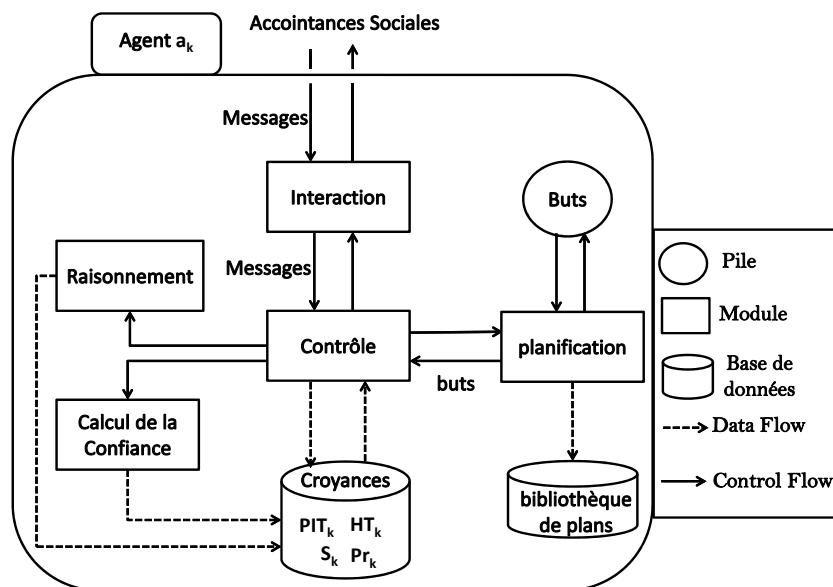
Agent $a_k$

Accointances Sociales

Messages

Interaction

Buts

Messages

Raisonnement

Contrôle

planification

buts

Calcul de la Confiance

Croyances

$PIT_k$ $HT_k$ $S_k$ $Pr_k$

bibliothèque de plans

Pile

Module

Base de données

Data Flow

Control Flow